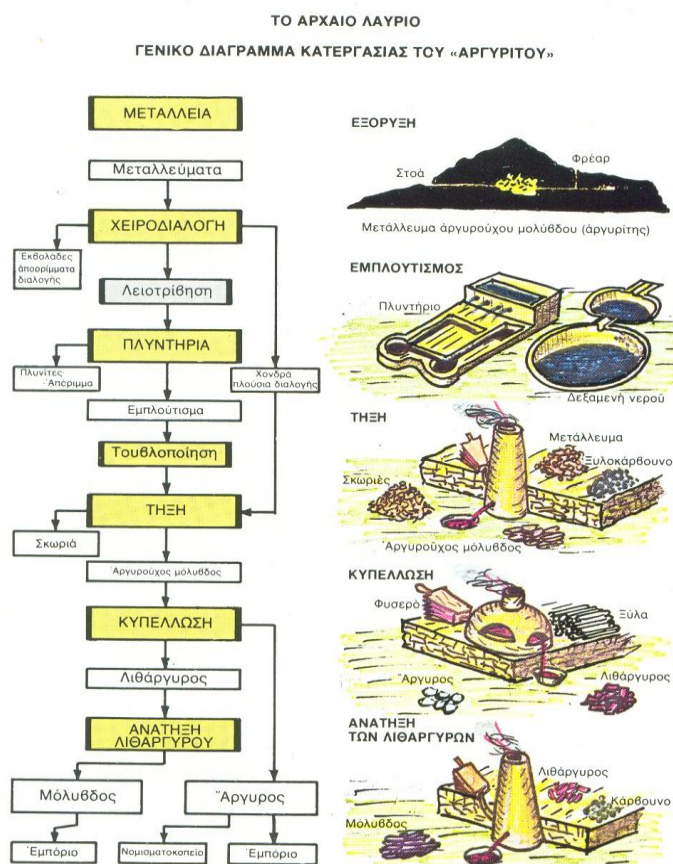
ΤΟ ΑΡΧΑΙΟ ΛΑΥΡΙΟ

ΓΕΝΙΚΟ ΔΙΑΓΡΑΜΜΑ ΚΑΤΕΡΓΑΣΙΑΣ ΤΟΥ «ΑΡΓΥΡΙΤΟΥ»

ΜΕΤΑΛΛΕΙΑ

Μεταλλεύματα

ΧΕΙΡΟΔΙΑΛΟΓΗ

Εκβολάδες άπορρίμματα διαλογής

Λειοτρίβηση

ΠΛΥΝΤΗΡΙΑ

Πλυνίτες Άπριμμα

Χονδρά πλούσια διαλογής

Εμπλούτισμα

Τουβλοποίηση

ΤΗΞΗ

Σκωριά

Άργυρούχος μόλυβδος

ΚΥΠΕΛΛΩΣΗ

Λιθάργυρος

ΑΝΑΤΗΞΗ ΛΙΘΑΡΓΥΡΟΥ

Μόλυβδος

Άργυρος

Έμπόριο

Νομισματοκοπείο

Έμπόριο

ΕΞΟΡΥΞΗ

Στοά

Φρέαρ

Μετάλλευμα άργυρούχου μολύβδου (άργυρίτης)

ΕΜΠΛΟΥΤΙΣΜΟΣ

Πλυντήριο

Δεξαμενή νερού

ΤΗΞΗ

Μετάλλευμα

Ξυλοκάρβουνο

Σκωριές

Άργυρούχος μόλυβδος

ΚΥΠΕΛΛΩΣΗ

Φυσερό

Ξύλα

Άργυρος

Λιθάργυρος

ΑΝΑΤΗΞΗ ΤΩΝ ΛΙΘΑΡΓΥΡΩΝ

Λιθάργυρος

Κάρβουνο

Μόλυβδος